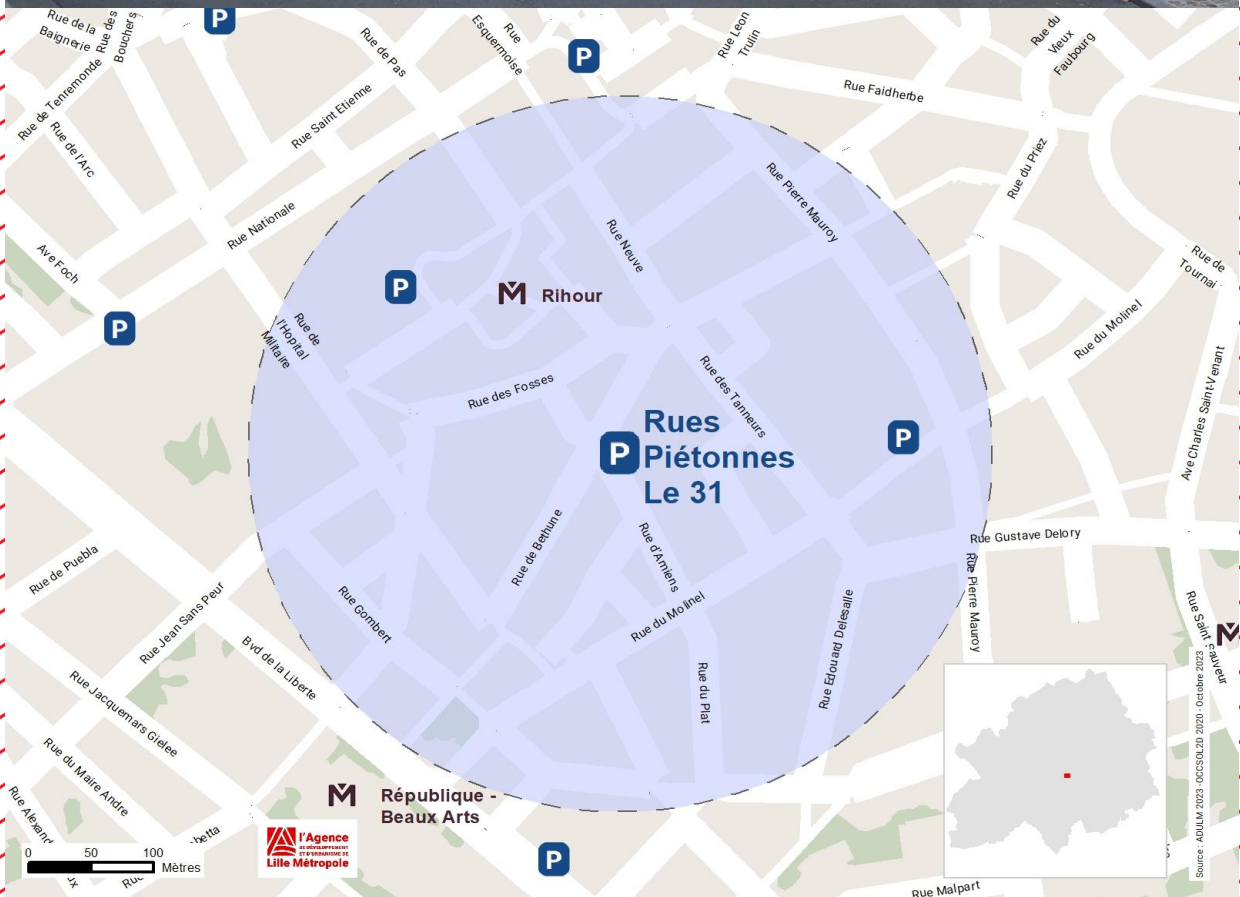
Rue de la Baignerie
Rue des Bouchers
P
Rue Esquermoise
P
Rue Leon Trulin
Rue du Vieux Faubourg
Rue de Tenremonde
Rue de Pas
Rue Faidherbe
Rue de l'Arc
Rue Saint Etienne
Rue du Priez
Rue Pierre Mauroy
Rue Neuve
Rue Nationale
Ave Foch
Rue de Tournai
P
Rihour
P
Rue du Molinel
Rue de l'Hopital Militaire
Rue des Tanneurs
Ave Charles Saint-Venant
Rue des Fosses
Rues Piétonnes Le 31
P
P
Rue Gustave Delory
Rue de Bethune
Rue d'Amiens
Rue de Puebla
Rue Pierre Mauroy
Rue Gombert
Rue du Molinel
Rue Edouard Delesalle
Rue Jean Sans Peur
Rue Saint Sauveur
Bvd de la Liberte
Rue du Plat
Rue Jacquemars Gielee
Source : ADULM 2023 - OCCSOL2D 2020 - Octobre 2023
Rue du Maire Andre
République - Beaux Arts
Rue Alexand
0 50 100 Mètres
l'Agence de développement et d'urbanisme de Lille Métropole
P
Rue Malpart